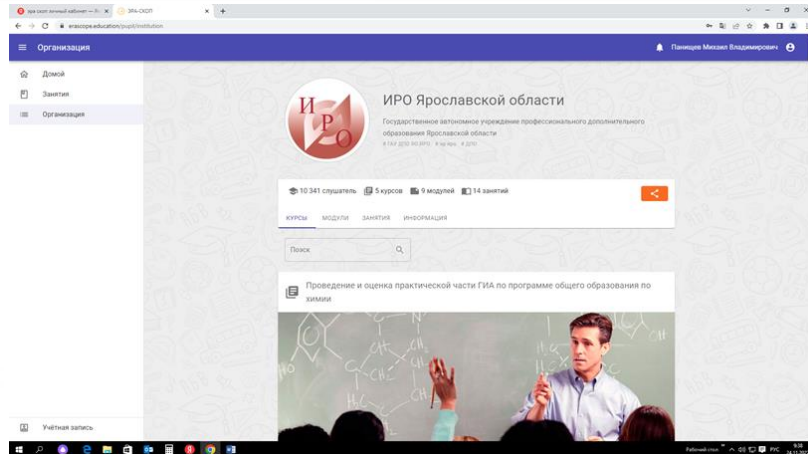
эра скоп личный кабинет — Я... × ЭРА-СКОП × +

← → C erascope.education/pupil/institution

≡ Организация

Панищев Михаил Владимирович

Домой

Занятия

Организация

ИРО

ИРО Ярославской области

Государственное автономное учреждение профессионального дополнительного образования Ярославской области

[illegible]

10 341 слушатель 5 курсов 9 модулей 14 занятий

КУРСЫ МОДУЛИ ЗАНЯТИЯ ИНФОРМАЦИЯ

Поиск

Проведение и оценка практической части ГИА по программе общего образования по химии

Учётная запись

Рабочий стол РУС 9:38